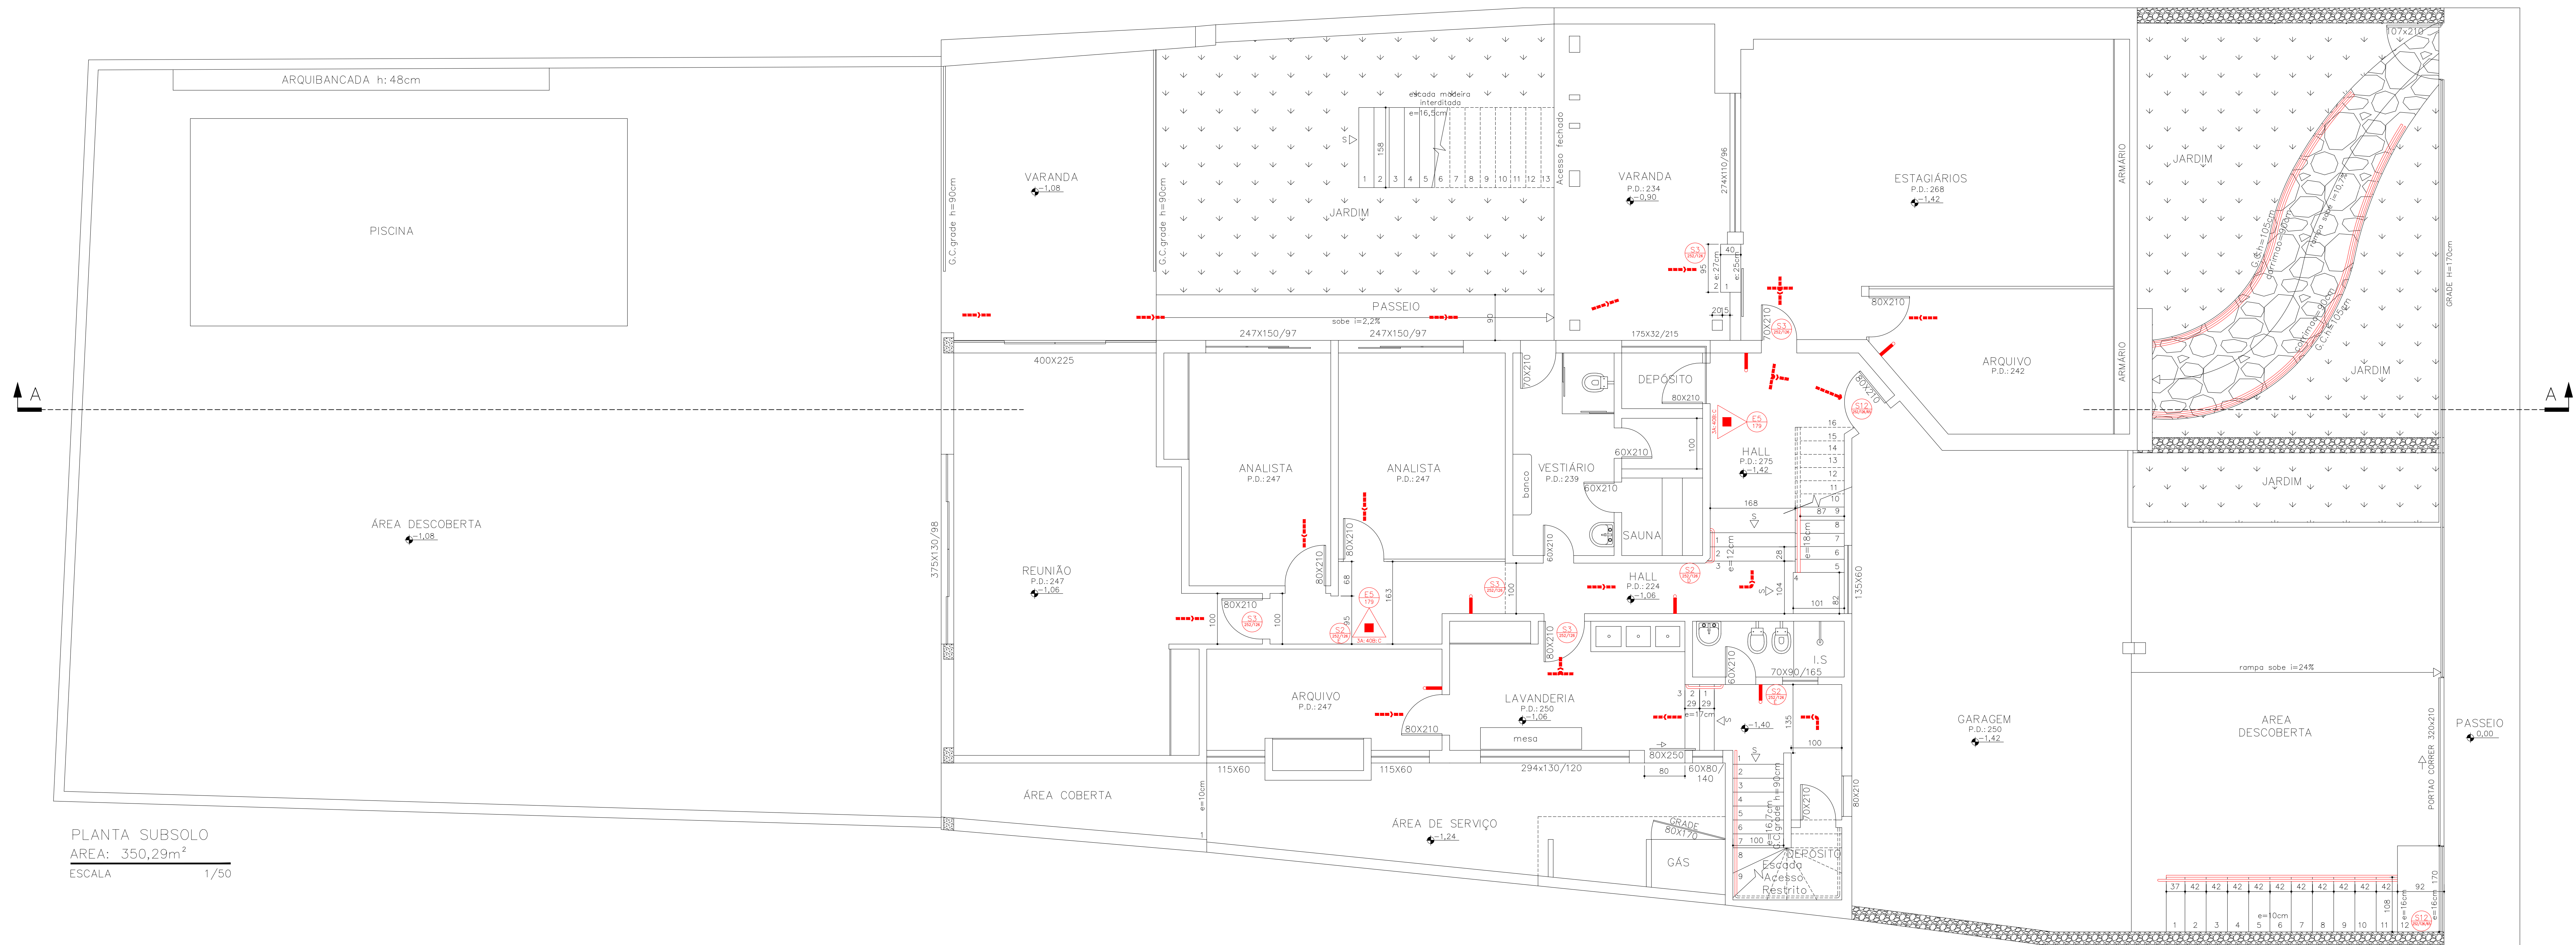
ARQUIBANCADA h: 48cm

PISCINA

VARANDA
-1,08

G.C.grade h=90cm

G.C.grade h=90cm

escada madeira interditada
e=16,5cm

S

158

1 2 3 4 5 6 7 8 9 10 11 12 13

Acesso fechado

JARDIM

PASSEIO
sobe i=2,2%

90

247X150/97
247X150/97

400X225

VARANDA
P.D.: 234
-0,90

274X110/96

40
95
e=27cm
e=25cm
2 1
20
15

175X32/215

ESTAGIÁRIOS
P.D.: 268
-1,42

ARMÁRIO

ARMÁRIO

80X210

ARQUIVO
P.D.: 242

107x210

JARDIM

JARDIM

G.C.h=105cm
G.C.h=105cm

GRADE H=170cm

A

A

70X210

70X210

DEPÓSITO
80X210

80X210

HALL
P.D.: 275
-1,42

100

16 15 14 13 12 11 10 9 8 7 6 5 4

168

87

e=18cm

135X60

101

82

104

ANALISTA
P.D.: 247

ANALISTA
P.D.: 247

VESTIÁRIO
P.D.: 239

60X210

60X210

banco

SAUNA

60X210

1 2 3
e=12cm

28

HALL
P.D.: 224
-1,06

ÁREA DESCOBERTA
-1,08

375X130/98

REUNIÃO
P.D.: 247
-1,06

80X210

80X210

68

163

80X210

100

100

95

100

80X210

JARDIM

rampa sobe i=24%

ARQUIVO
P.D.: 247

80X210

LAVANDERIA
P.D.: 250
-1,06

mesa

60X210

I.S

70X90/165

3 2 1
29 29
e=17cm

-1,40

135

100

GARAGEM
P.D.: 250
-1,42

AREA DESCOBERTA

PASSEIO
0,00

PORTAO CORRER 320x210

115X60

115X60

294x130/120

80X250

80

60X80/140

ÁREA COBERTA

e=10cm

ÁREA DE SERVIÇO
-1,24

GRADE
80x170

GÁS

1 2 3 4 5 6 7 8 9

e=16,7cm
G.C.grade h=90cm

100

70X210

DEPÓSITO
Escada Acesso Restrito

80X210

37 42 42 42 42 42 42 42 42 42 42 92

1 2 3 4 5 6 7 8 9 10 11 12

e=10cm

108

e=16cm

170

PLANTA SUBSOLO
AREA: 350,29m$^2$
ESCALA 1/50